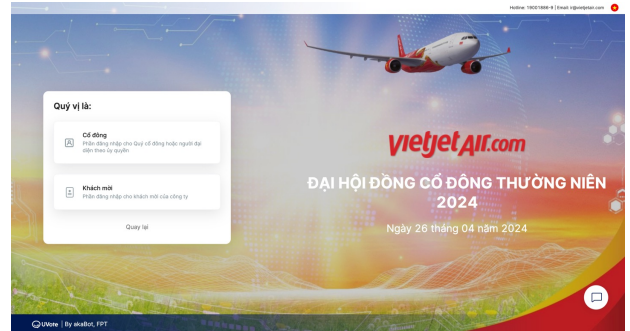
Hotline: 19001886-9 | Email: ir@vietjetair.com

Quý vị là:

Cổ đông
Phần đăng nhập cho Quý cổ đông hoặc người đại diện theo ủy quyền

Khách mời
Phần đăng nhập cho khách mời của công ty

Quay lại

vietjetAir.com

ĐẠI HỘI ĐỒNG CỔ ĐÔNG THƯỜNG NIÊN 2024

Ngày 26 tháng 04 năm 2024

UVote | By akaBot, FPT